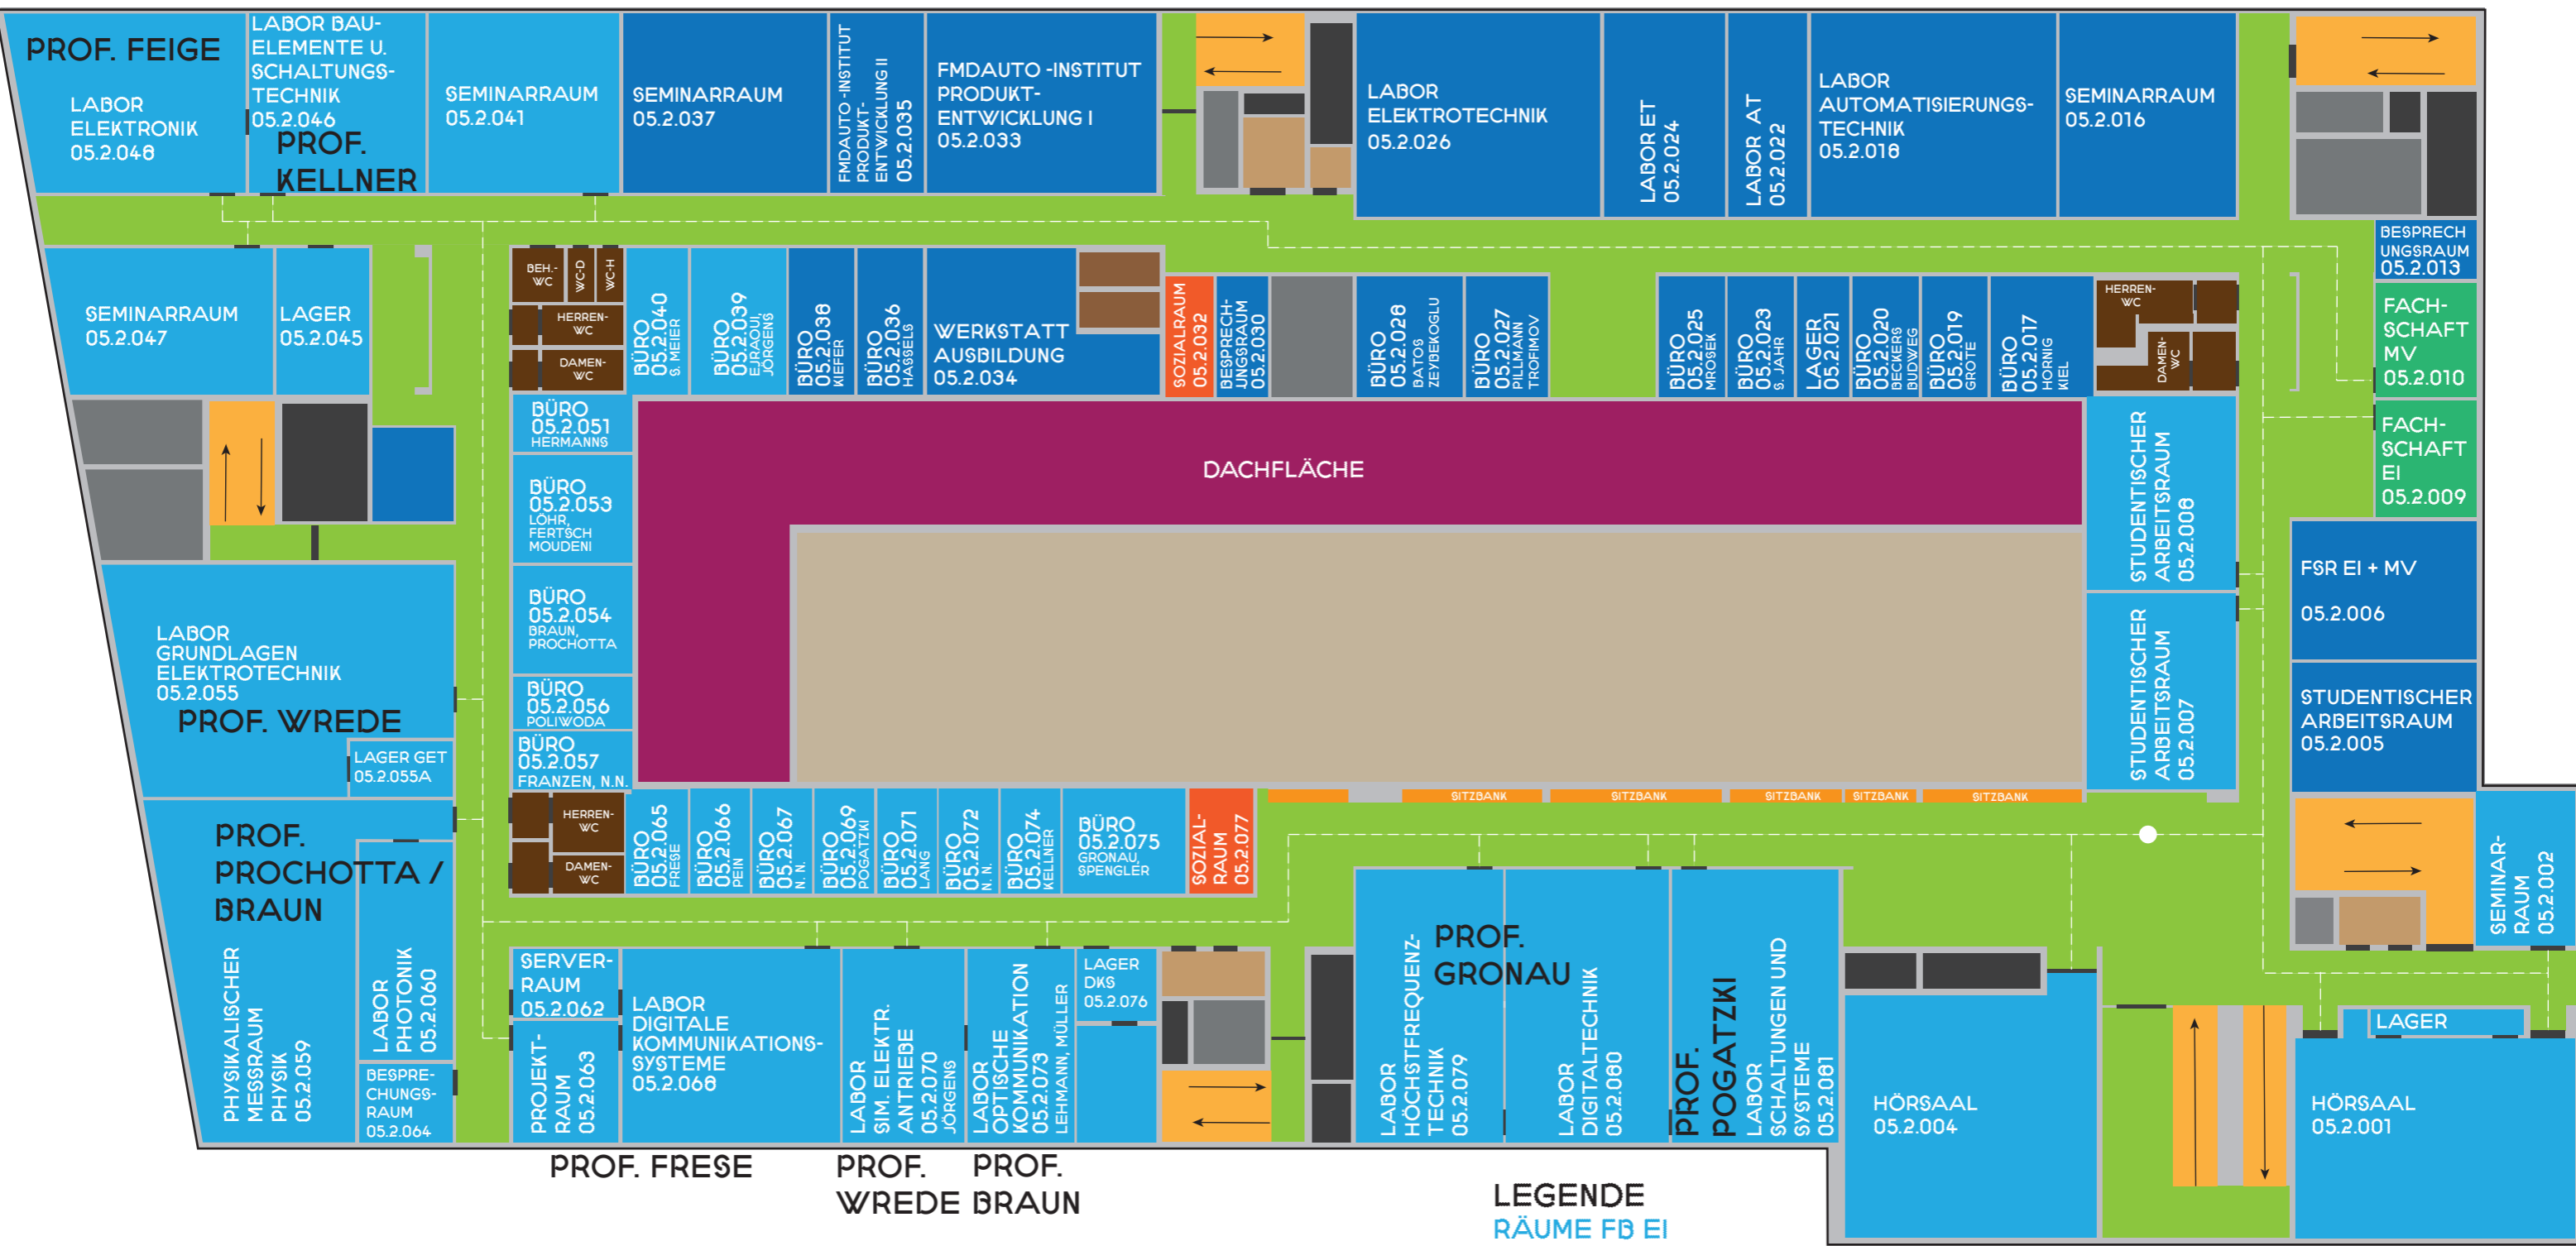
PROF. FEIGE
LABOR ELEKTRONIK 05.2.048

LABOR BAUELEMENTE U. SCHALTUNGSTECHNIK 05.2.046
PROF. KELLNER

SEMINARRAUM 05.2.041

SEMINARRAUM 05.2.037

FMDAUTO -INSTITUT PRODUKTENTWICKLUNG II 05.2.035

FMDAUTO -INSTITUT PRODUKTENTWICKLUNG I 05.2.033

LABOR ELEKTROTECHNIK 05.2.026

LABOR ET 05.2.024

LABOR AT 05.2.022

LABOR AUTOMATISIERUNGSTECHNIK 05.2.018

SEMINARRAUM 05.2.016

BESPRECHUNGSRAUM 05.2.013

SEMINARRAUM 05.2.047

LAGER 05.2.045

BEH.-WC
WC-D
WC-H
HERREN-WC
DAMEN-WC

BÜRO 05.2.040 S. MEIER
BÜRO 05.2.039 EJRAOUI, JÖRGENS
BÜRO 05.2.038 KIEFER
BÜRO 05.2.036 HASSELS
WERKSTATT AUSBILDUNG 05.2.034
SOZIALRAUM 05.2.032
BESPRECHUNGSRAUM 05.2.030
BÜRO 05.2.028 BATOS ZEYBEKOGLU
BÜRO 05.2.027 PILLMANN TROFIMOV
BÜRO 05.2.025 MROSEK
BÜRO 05.2.023 S. JAHR
LAGER 05.2.021
BÜRO 05.2.020 BECKERS BUDWEG
BÜRO 05.2.019 GROTE
BÜRO 05.2.017 HORNIG KIEL
HERREN-WC
DAMEN-WC

FACHSCHAFT MV 05.2.010

FACHSCHAFT EI 05.2.009

BÜRO 05.2.051 HERMANNS
BÜRO 05.2.053 LÖHR, FERTSCH MOUDENI
BÜRO 05.2.054 BRAUN, PROCHOTTA
BÜRO 05.2.056 POLIWODA
BÜRO 05.2.057 FRANZEN, N.N.

DACHFLÄCHE

STUDENTISCHER ARBEITSRAUM 05.2.008
STUDENTISCHER ARBEITSRAUM 05.2.007

FSR EI + MV 05.2.006

STUDENTISCHER ARBEITSRAUM 05.2.005

LABOR GRUNDLAGEN ELEKTROTECHNIK 05.2.055
PROF. WREDE
LAGER GET 05.2.055A

SITZBANK SITZBANK SITZBANK SITZBANK SITZBANK

HERREN-WC
DAMEN-WC
BÜRO 05.2.065 FRESE
BÜRO 05.2.066 PEIN
BÜRO 05.2.067 N. N.
BÜRO 05.2.069 POGATZKI
BÜRO 05.2.071 LANG
BÜRO 05.2.072 N. N.
BÜRO 05.2.074 KELLNER
BÜRO 05.2.075 GRONAU, SPENGLER
SOZIALRAUM 05.2.077

PROF. PROCHOTTA / BRAUN
PHYSIKALISCHER MESSRAUM PHYSIK 05.2.059
LABOR PHOTONIK 05.2.060
BESPRECHUNGSRAUM 05.2.064

SERVERRAUM 05.2.062
PROJEKTRAUM 05.2.063
LABOR DIGITALE KOMMUNIKATIONSSYSTEME 05.2.068
LABOR SIM. ELEKTR. ANTRIEBE 05.2.070 JÖRGENS
LABOR OPTISCHE KOMMUNIKATION 05.2.073 LEHMANN, MÜLLER
LAGER DKS 05.2.076

PROF. GRONAU
LABOR HÖCHSTFREQUENZTECHNIK 05.2.079
LABOR DIGITALTECHNIK 05.2.080
PROF. POGATZKI
LABOR SCHALTUNGEN UND SYSTEME 05.2.081

SEMINARRAUM 05.2.002

LAGER

HÖRSAAL 05.2.004

HÖRSAAL 05.2.001

PROF. FRESE
PROF. WREDE
PROF. BRAUN

LEGENDE
RÄUME FB EI